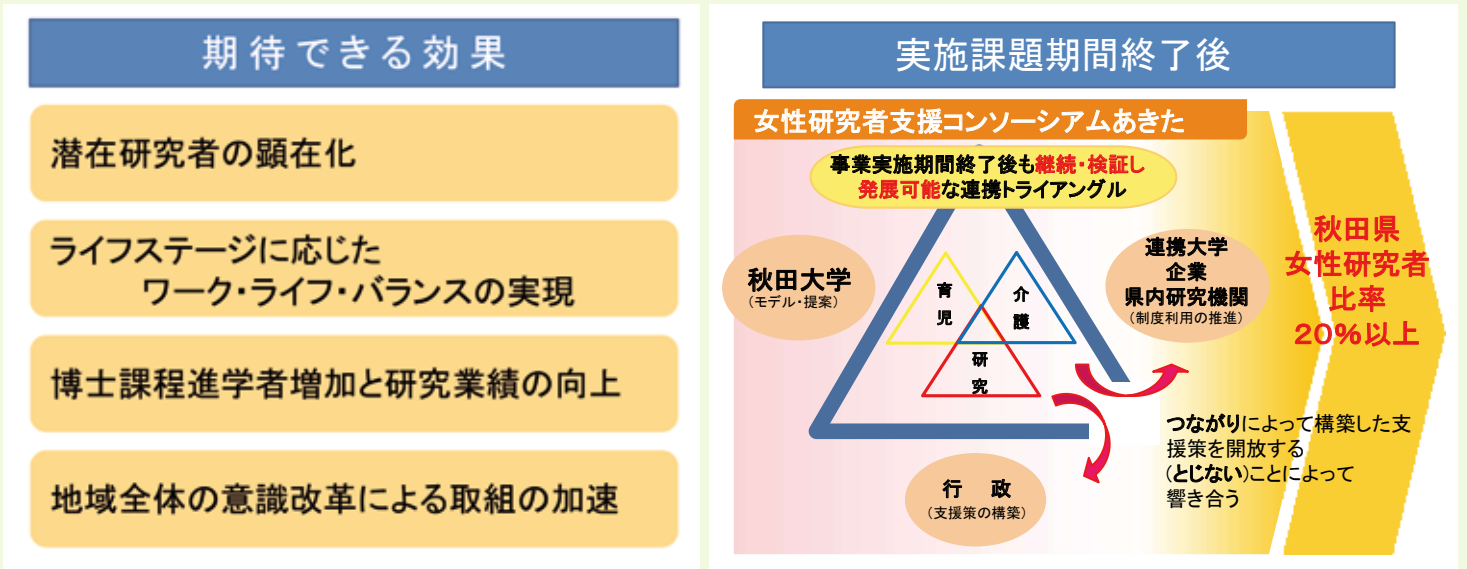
期待できる効果

潜在研究者の顕在化

ライフステージに応じた ワーク・ライフ・バランスの実現

博士課程進学者増加と研究業績の向上

地域全体の意識改革による取組の加速

実施課題期間終了後

女性研究者支援コンソーシアムあきた

事業実施期間終了後も継続・検証し 発展可能な連携トライアングル

秋田大学
（モデル・提案）

育 児

介 護

研 究

連携大学
企業
県内研究機関
（制度利用の推進）

行 政
（支援策の構築）

つながりによって構築した支援策を開放する
（とじない）ことによって
響き合う

秋田県
女性研究者
比率
20％以上